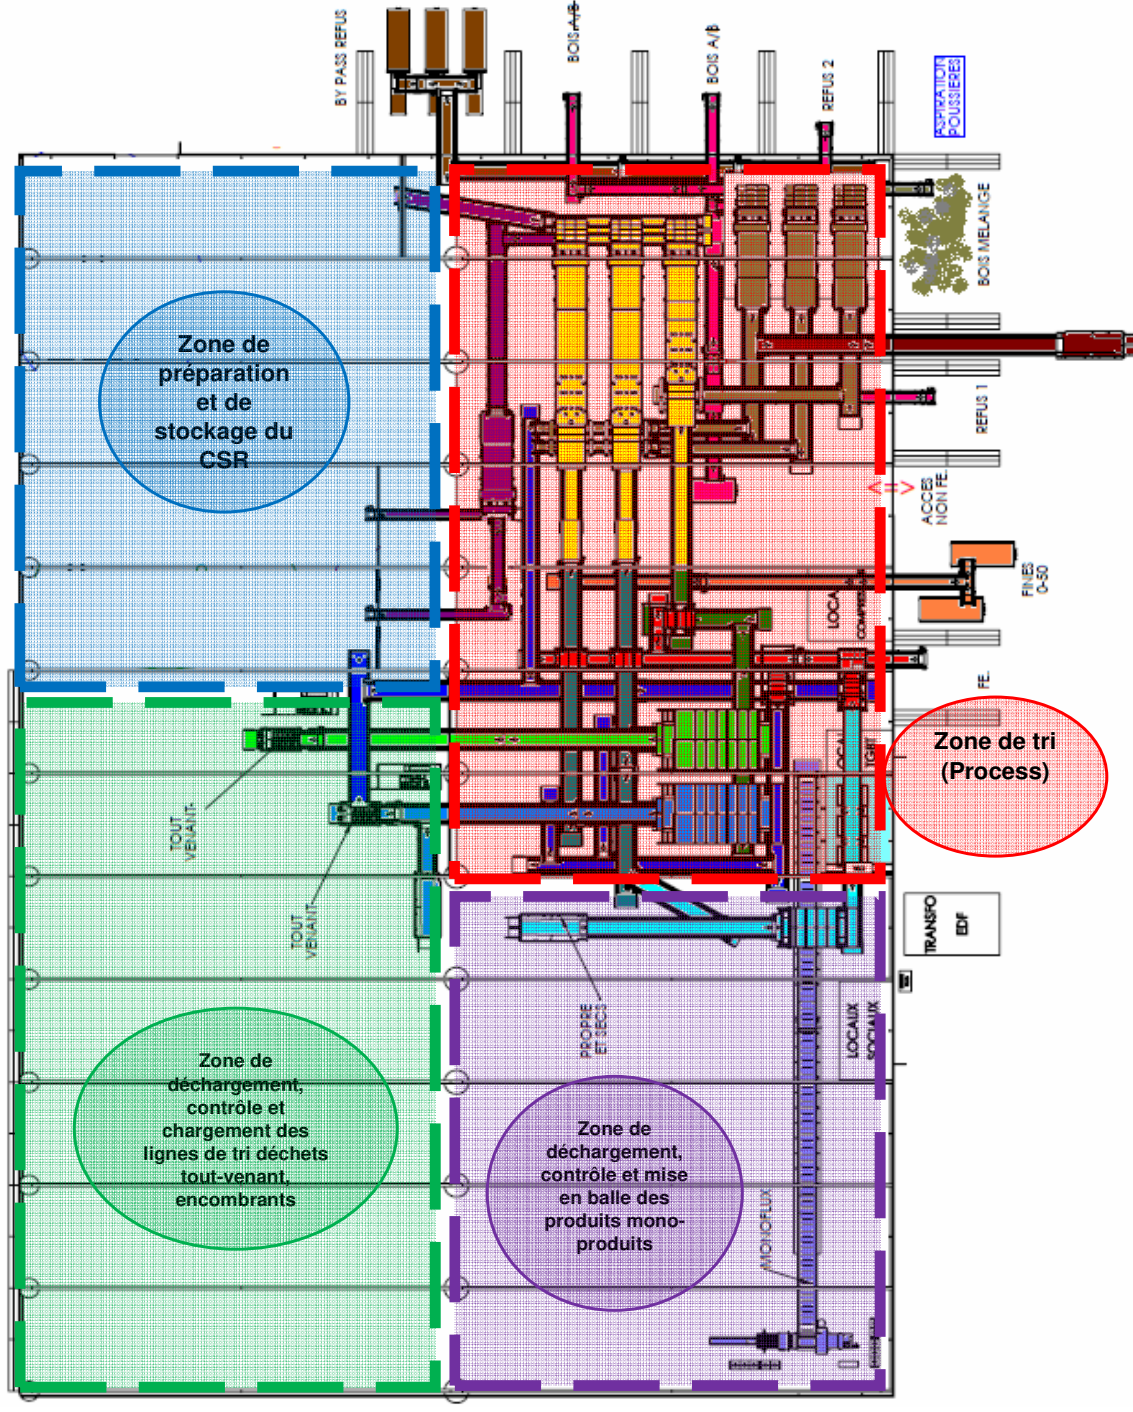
BY PASS REFUS

BOIS A/B

BOIS A/B

REFUS 2

ASPIRATION POUSSIERES

BOIS MELANGE

REFUS 1

ACCES NON FE

FINES 0-50

LOCA COMPRESS

FE

Zone de préparation et de stockage du CSR

Zone de tri (Process)

TOUT VENANT

TOUT VENANT

TRANSFO EDF

PROPRE ET SEC

LOCAUX SOCIAUX

MONOFLUX

Zone de déchargement, contrôle et chargement des lignes de tri déchets tout-venant, encombrants

Zone de déchargement, contrôle et mise en balle des produits mono-produits